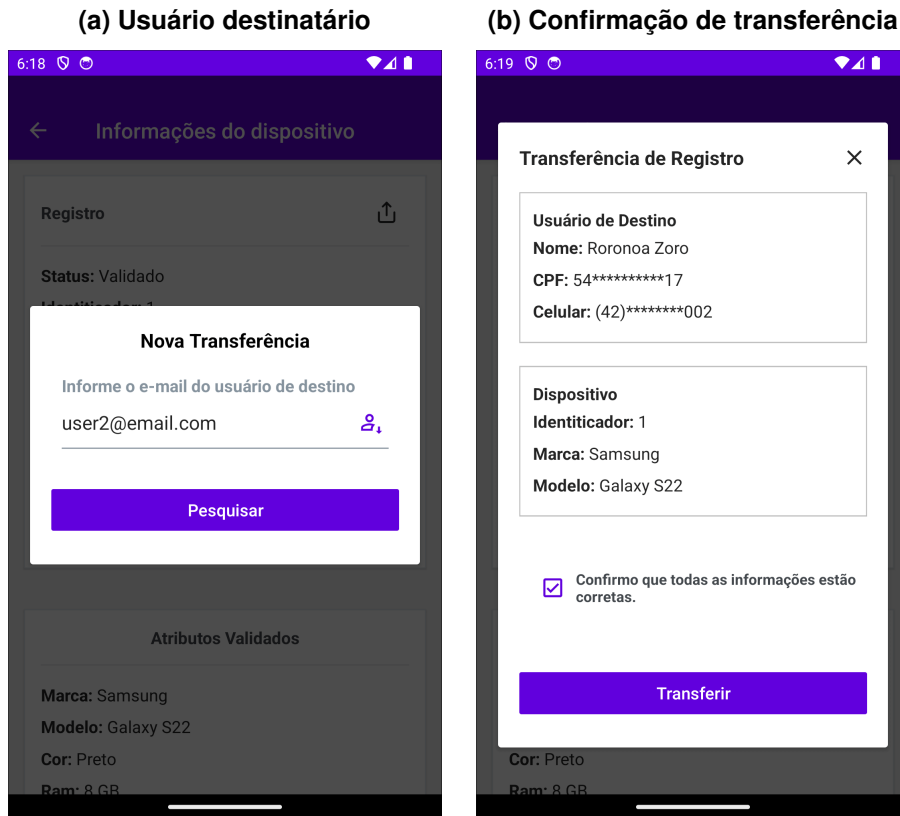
(a) Usuário destinatário

6:18

Informações do dispositivo

Registro

Status: Validado

Identificador: 1

Nova Transferência

Informe o e-mail do usuário de destino

user2@email.com

Pesquisar

Atributos Validados

Marca: Samsung

Modelo: Galaxy S22

Cor: Preto

Ram: 8 GB

(b) Confirmação de transferência

6:19

Transferência de Registro

Usuário de Destino

Nome: Roronoa Zoro

CPF: 54**********17

Celular: (42)********002

Dispositivo

Identiticador: 1

Marca: Samsung

Modelo: Galaxy S22

Confirmo que todas as informações estão corretas.

Transferir

Cor: Preto

Ram: 8 GB